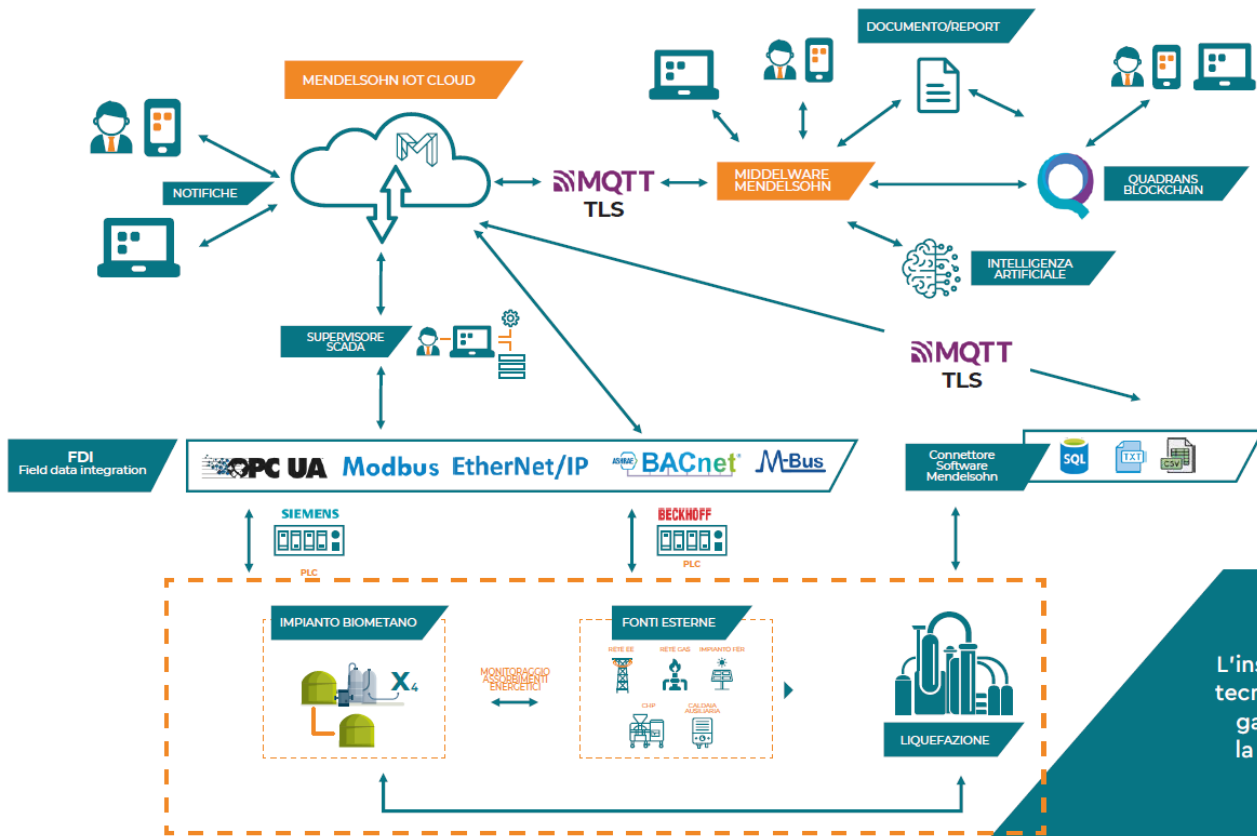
MENDELSOHN IOT CLOUD

NOTIFICHE

DOCUMENTO/REPORT

MQTT TLS

MIDDELWARE MENDELSOHN

QUADRANS BLOCKCHAIN

INTELLIGENZA ARTIFICIALE

SUPERVISORE SCADA

MQTT TLS

FDI Field data integration

OPC UA Modbus EtherNet/IP BACnet M-Bus

Connettore Software Mendelsohn

SQL TXT CSV

SIEMENS

PLC

BECKHOFF

PLC

IMPIANTO BIOMETANO

$X_4$

MONITORAGGIO ASSORBIMENTI ENERGETICI

FONTI ESTERNE

RETE EE RETE GAS IMPIANTO FER

CHP CALDAIA AUSILIARIA

LIQUEFAZIONE

L'ins
tecn
ga
la